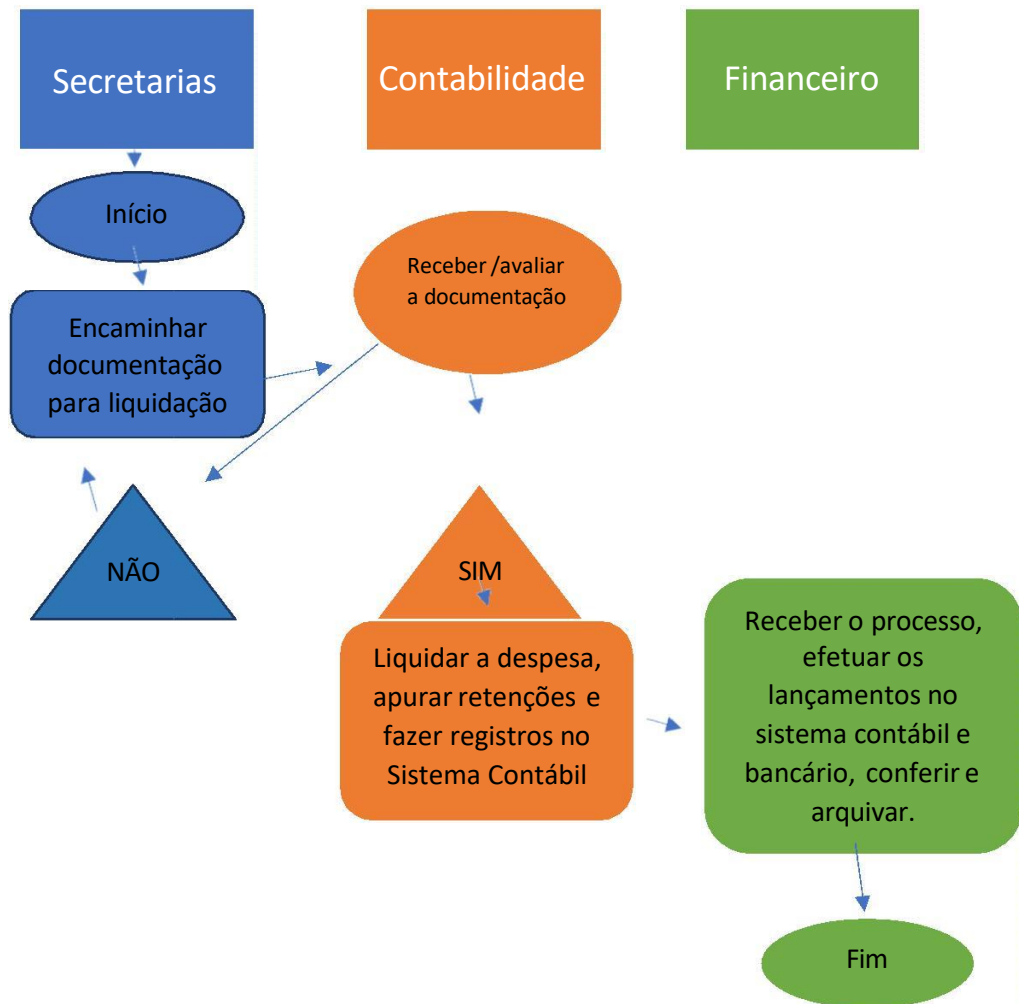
Secretarias

Contabilidade

Financeiro

Início

Encaminhar documentação para liquidação

Receber /avaliar a documentação

NÃO

SIM

Liquidar a despesa, apurar retenções e fazer registros no Sistema Contábil

Receber o processo, efetuar os lançamentos no sistema contábil e bancário, conferir e arquivar.

Fim